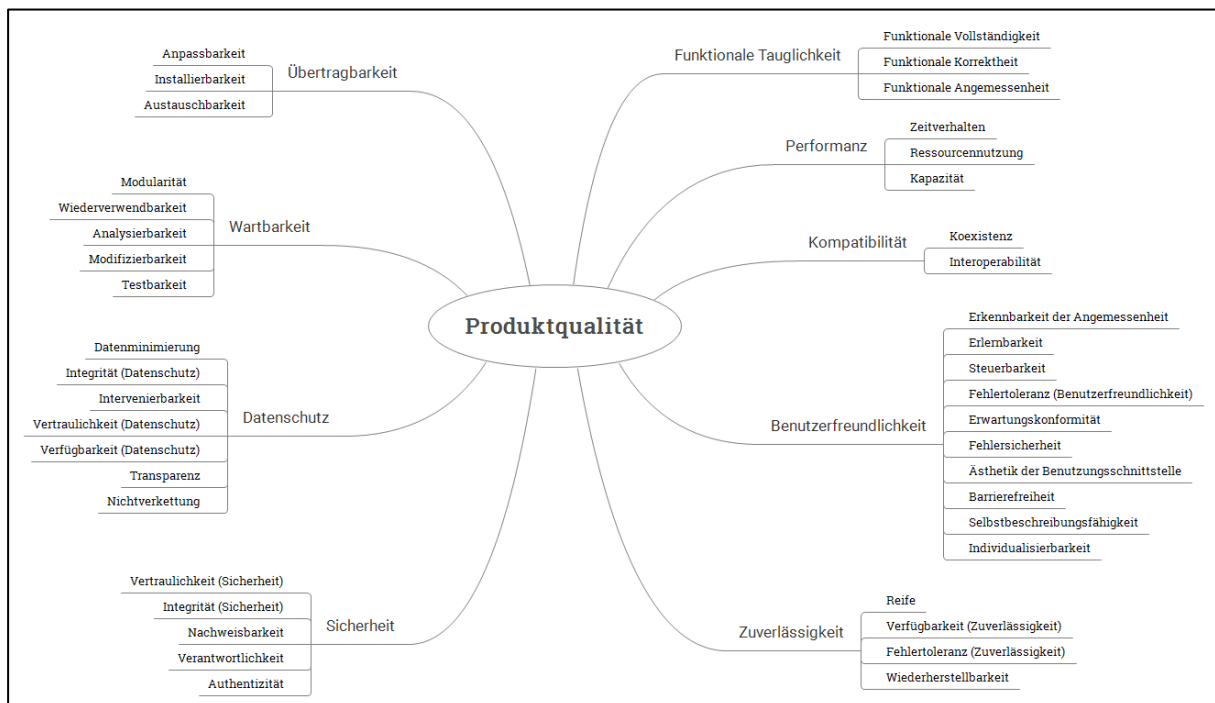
Produktqualität

Übertragbarkeit
Anpassbarkeit
Installierbarkeit
Austauschbarkeit

Wartbarkeit
Modularität
Wiederverwendbarkeit
Analysierbarkeit
Modifizierbarkeit
Testbarkeit

Datenschutz
Datenminimierung
Integrität (Datenschutz)
Intervenierbarkeit
Vertraulichkeit (Datenschutz)
Verfügbarkeit (Datenschutz)
Transparenz
Nichtverkettung

Sicherheit
Vertraulichkeit (Sicherheit)
Integrität (Sicherheit)
Nachweisbarkeit
Verantwortlichkeit
Authentizität

Funktionale Tauglichkeit
Funktionale Vollständigkeit
Funktionale Korrektheit
Funktionale Angemessenheit

Performanz
Zeitverhalten
Ressourcennutzung
Kapazität

Kompatibilität
Koexistenz
Interoperabilität

Benutzerfreundlichkeit
Erkennbarkeit der Angemessenheit
Erlernbarkeit
Steuerbarkeit
Fehlertoleranz (Benutzerfreundlichkeit)
Erwartungskonformität
Fehlersicherheit
Ästhetik der Benutzungsschnittstelle
Barrierefreiheit
Selbstbeschreibungsfähigkeit
Individualisierbarkeit

Zuverlässigkeit
Reife
Verfügbarkeit (Zuverlässigkeit)
Fehlertoleranz (Zuverlässigkeit)
Wiederherstellbarkeit